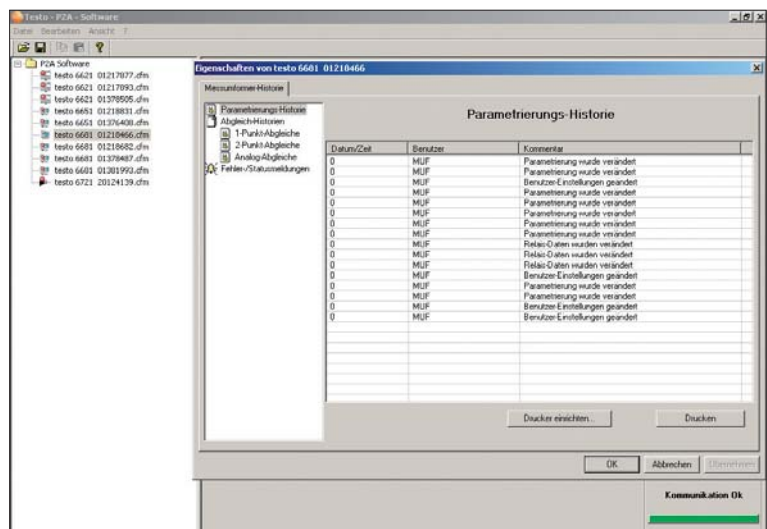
Testo - P2A - Software

Datei Bearbeiten Ansicht ?

P2A Software
testo 6621 01217877.cfm
testo 6621 01217893.cfm
testo 6621 01378505.cfm
testo 6651 01218831.cfm
testo 6651 01376408.cfm
testo 6681 01210466.cfm
testo 6681 01218682.cfm
testo 6681 01378487.cfm
testo 6681 01381993.cfm
testo 6721 20124139.cfm

Eigenschaften von testo 6681 01210466

Messumformer-Historie

Parametrierungs-Historie
Abgleich-Historien
1-Punkt-Abgleiche
2-Punkt-Abgleiche
Analog-Abgleiche
Fehler-/Statusmeldungen

Parametrierungs-Historie

| Datum/Zeit | Benutzer | Kommentar |
|---|---|---|
| 0 | MUF | Parametrierung wurde verändert |
| 0 | MUF | Parametrierung wurde verändert |
| 0 | MUF | Benutzer-Einstellungen geändert |
| 0 | MUF | Parametrierung wurde verändert |
| 0 | MUF | Parametrierung wurde verändert |
| 0 | MUF | Parametrierung wurde verändert |
| 0 | MUF | Parametrierung wurde verändert |
| 0 | MUF | Parametrierung wurde verändert |
| 0 | MUF | Relais-Daten wurden verändert |
| 0 | MUF | Relais-Daten wurden verändert |
| 0 | MUF | Relais-Daten wurden verändert |
| 0 | MUF | Benutzer-Einstellungen geändert |
| 0 | MUF | Parametrierung wurde verändert |
| 0 | MUF | Parametrierung wurde verändert |
| 0 | MUF | Benutzer-Einstellungen geändert |
| 0 | MUF | Benutzer-Einstellungen geändert |

Drucker einrichten... Drucken

OK Abbrechen Übernehmen

Kommunikation Ok